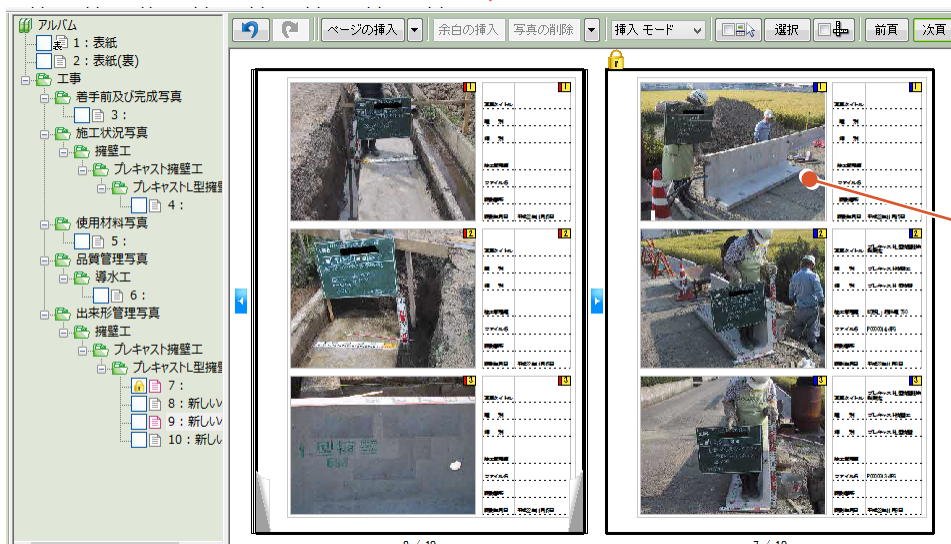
アルバム
1：表紙
2：表紙(裏)
工事
着手前及び完成写真
3：
施工状況写真
擁壁工
プレキャスト擁壁工
プレキャストL型擁壁
4：
使用材料写真
5：
品質管理写真
導水工
6：
出来形管理写真
擁壁工
プレキャスト擁壁工
プレキャストL型擁壁
7：
8：新しい
9：新しい
10：新しい

ページの挿入
余白の挿入
写真の削除
挿入 モード
選択
前頁
次頁

1
2
3
1
2
3